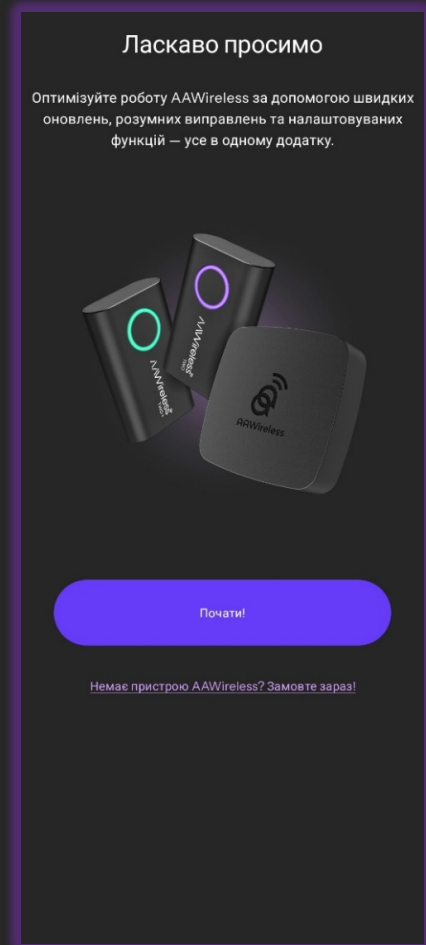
Ласкаво просимо

Оптимізуйте роботу AAWireless за допомогою швидких оновлень, розумних виправлень та налаштовуваних функцій — усе в одному додатку.

AAWireless

AAWireless

AAWireless

Почати!

Немає пристрою AAWireless? Замовте зараз!